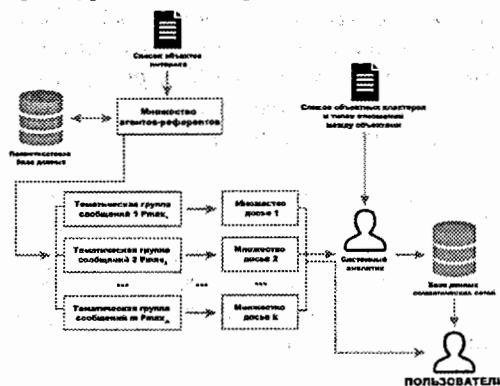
Список объектов интереса

Множество агентов-референтов

Полнотекстовая база данных

Список объектов кластеров и типов отношений между объектами

Тематическая группа сообщений 1 Pmax

Множество досье 1

Тематическая группа сообщений 2 Pmax

Множество досье 2

...

...

Тематическая группа сообщений m Pmax

Множество досье k

Системный аналитик

База данных семантических сетей

ПОЛЬЗОВАТЕЛЬ